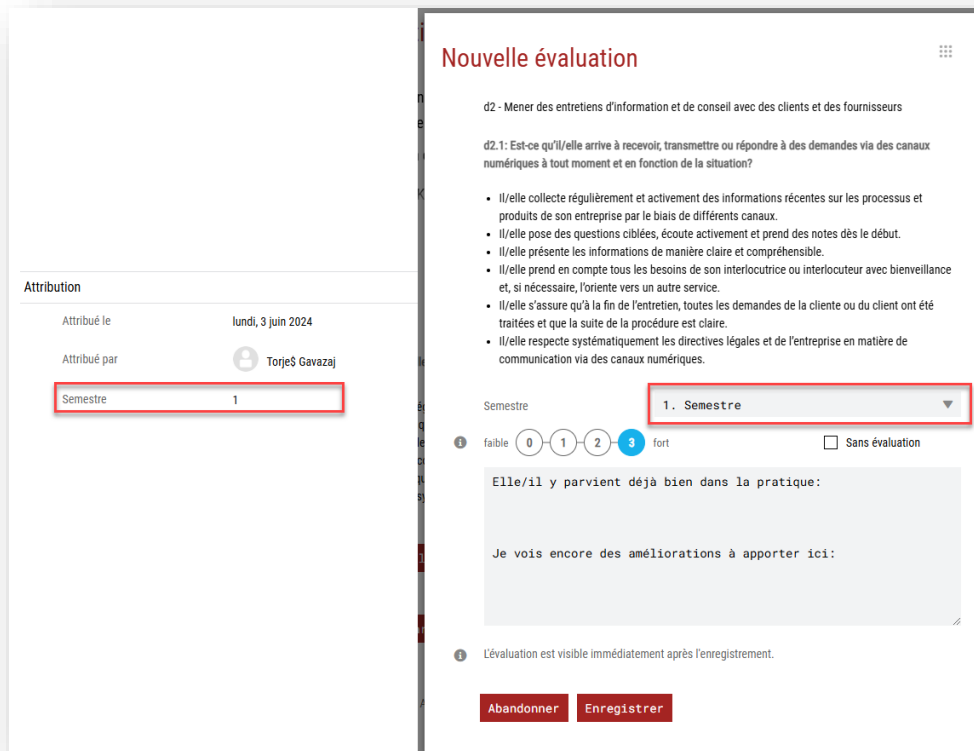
Attribution

Attribué le lundi, 3 juin 2024

Attribué par Torje$ Gavazaj

Semestre 1

Nouvelle évaluation

d2 - Mener des entretiens d'information et de conseil avec des clients et des fournisseurs

d2.1: Est-ce qu'il/elle arrive à recevoir, transmettre ou répondre à des demandes via des canaux numériques à tout moment et en fonction de la situation?

- Il/elle collecte régulièrement et activement des informations récentes sur les processus et produits de son entreprise par le biais de différents canaux.
- Il/elle pose des questions ciblées, écoute activement et prend des notes dès le début.
- Il/elle présente les informations de manière claire et compréhensible.
- Il/elle prend en compte tous les besoins de son interlocutrice ou interlocuteur avec bienveillance et, si nécessaire, l'oriente vers un autre service.
- Il/elle s'assure qu'à la fin de l'entretien, toutes les demandes de la cliente ou du client ont été traitées et que la suite de la procédure est claire.
- Il/elle respecte systématiquement les directives légales et de l'entreprise en matière de communication via des canaux numériques.

Semestre 1. Semestre

faible 0 1 2 3 fort Sans évaluation

Elle/il y parvient déjà bien dans la pratique:

Je vois encore des améliorations à apporter ici:

L'évaluation est visible immédiatement après l'enregistrement.

Abandonner Enregistrer